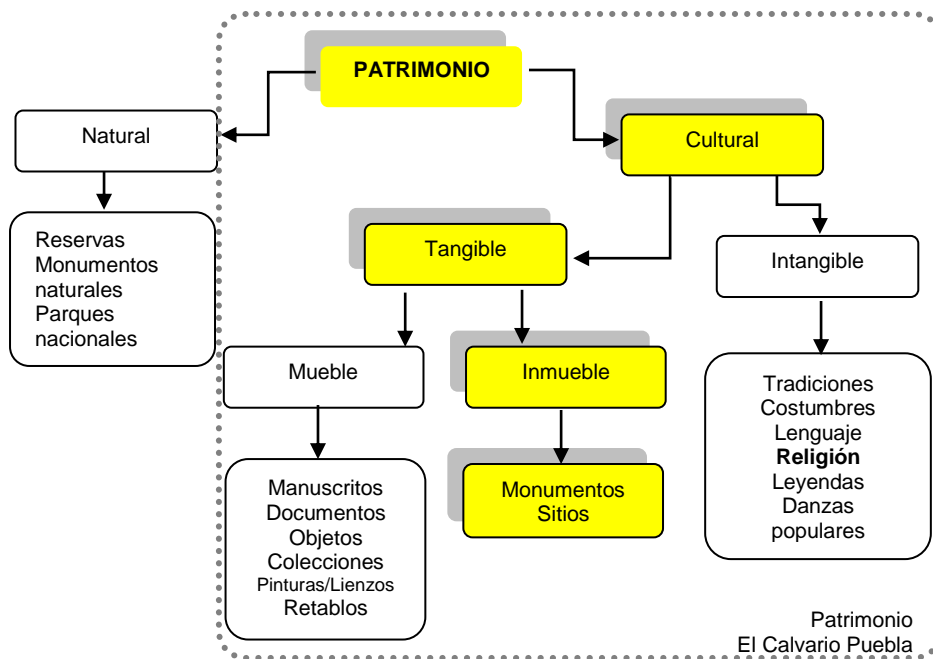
PATRIMONIO

Natural

Reservas
Monumentos naturales
Parques nacionales

Cultural

Tangible

Intangible

Mueble

Inmueble

Manuscritos
Documentos
Objetos
Colecciones
Pinturas/Lienzos
Retablos

Monumentos
Sitios

Tradiciones
Costumbres
Lenguaje
**Religión**
Leyendas
Danzas populares

Patrimonio
El Calvario Puebla